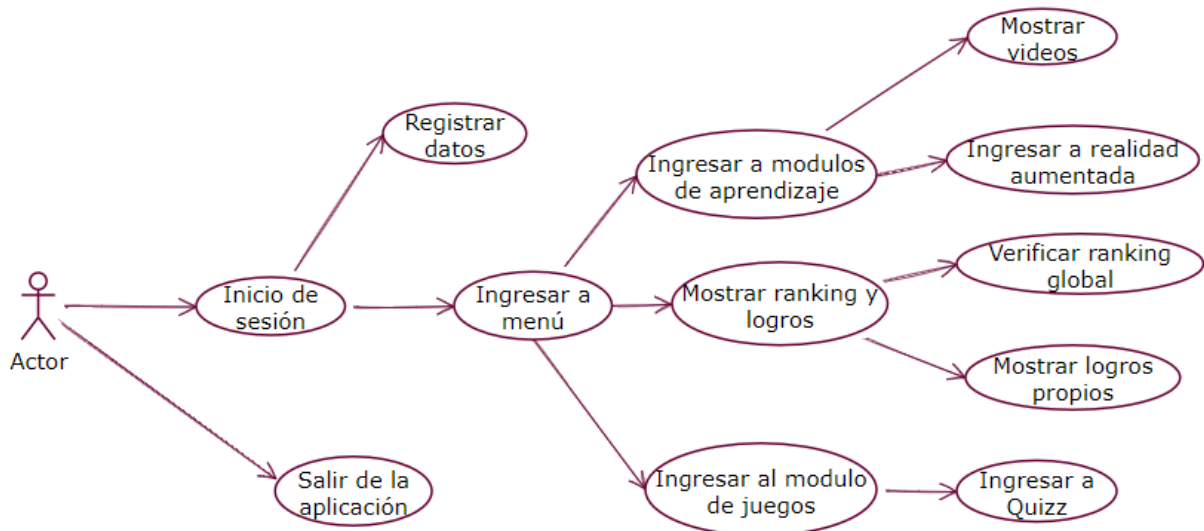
Actor

Inicio de sesión

Registrar datos

Salir de la aplicación

Ingresar a menú

Ingresar a modulos de aprendizaje

Mostrar videos

Ingresar a realidad aumentada

Mostrar ranking y logros

Verificar ranking global

Mostrar logros propios

Ingresar al modulo de juegos

Ingresar a Quizz